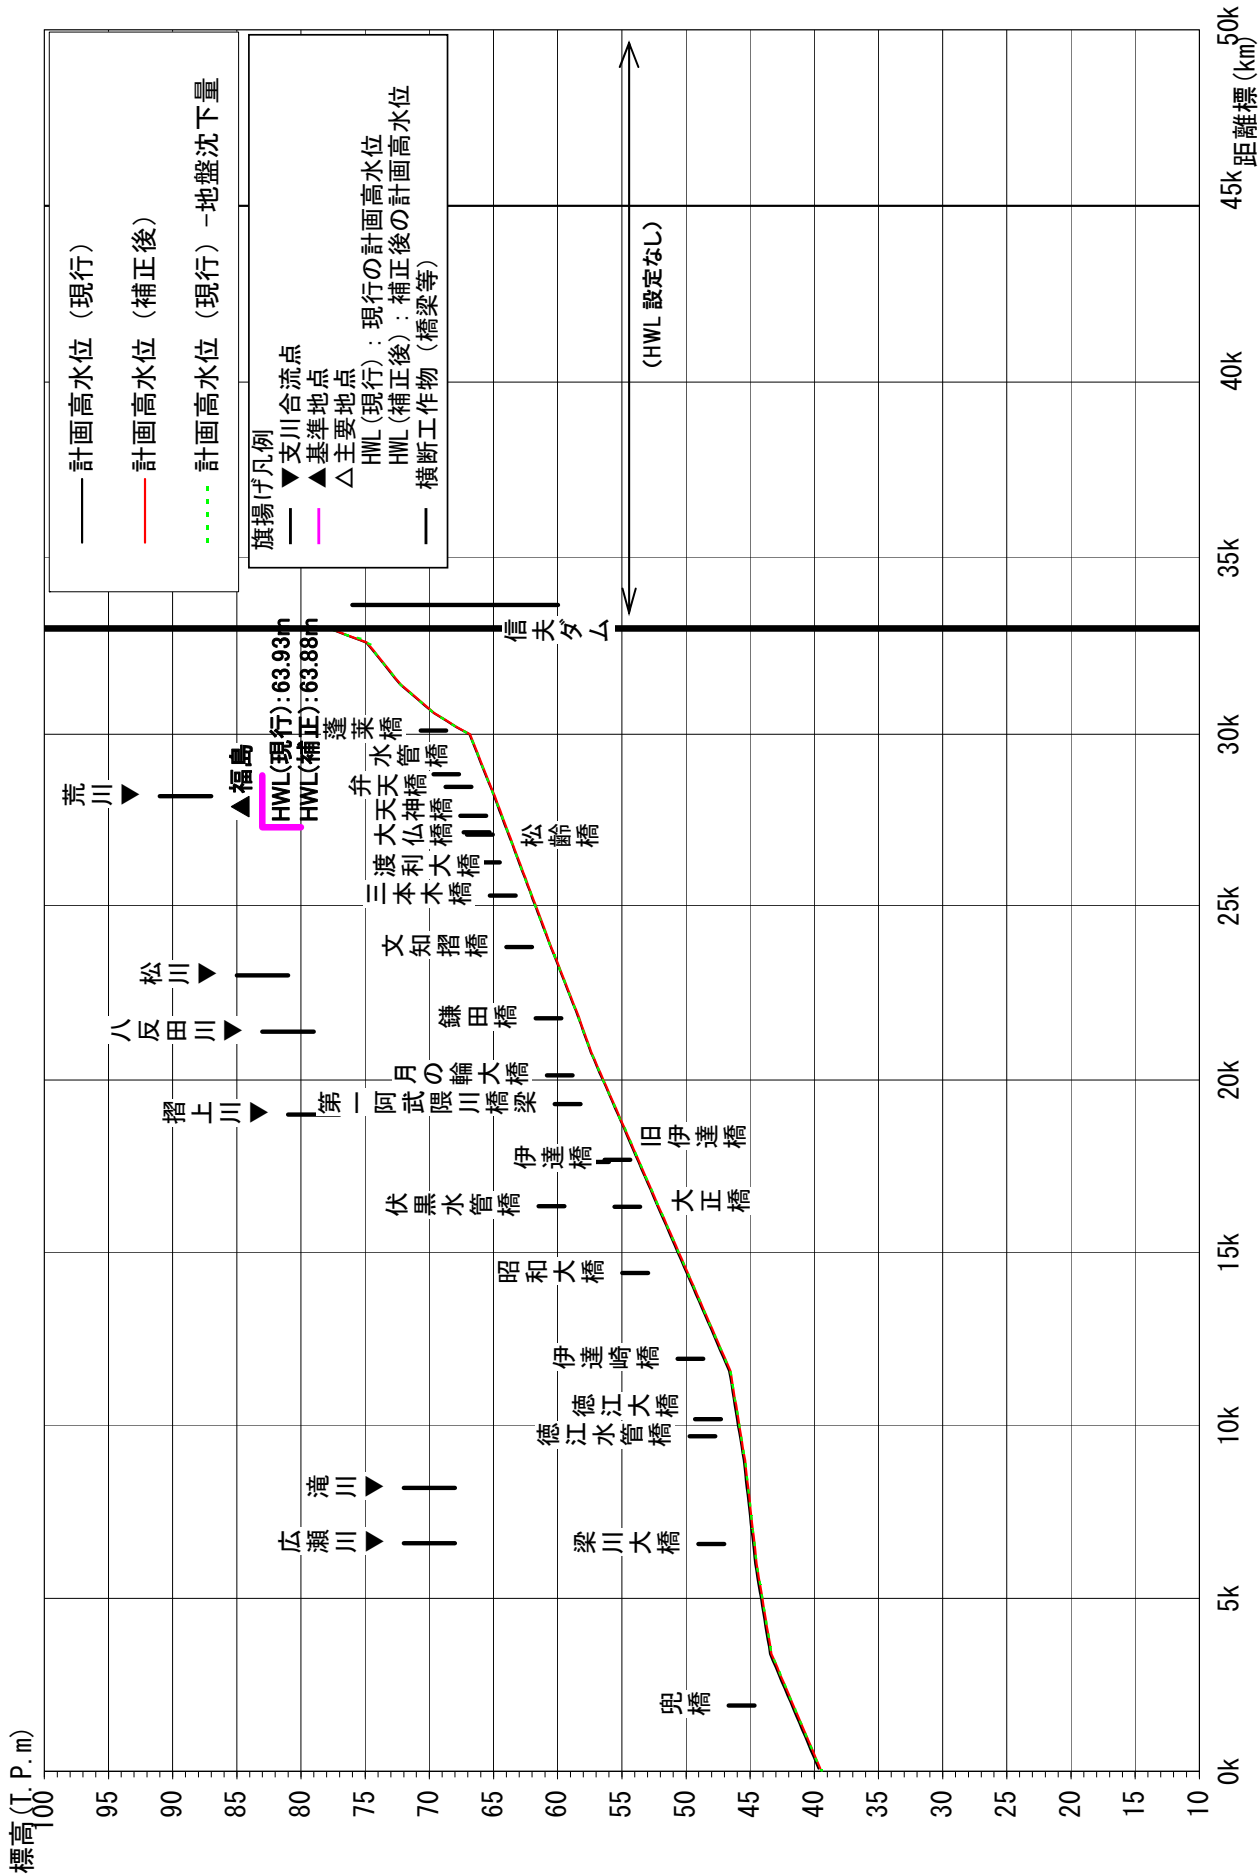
計画高水位（現行）
計画高水位（補正後）
計画高水位（現行）−地盤沈下量

旗揚げ凡例
▼支川合流点
▲基準地点
△主要地点
HWL（現行）：現行の計画高水位
HWL（補正後）：補正後の計画高水位
横断工作物（橋梁等）

（HWL 設定なし）

信夫ダム
蓬莱橋
水管橋
弁天橋
天神橋
大仏橋
松齢橋
大橋
渡利大橋
三本木橋
文知摺橋
鎌田橋
月の輪大橋
第一阿武隈川橋梁
旧伊達橋
伊達橋
伏黒水管橋
大正橋
昭和大橋
伊達崎橋
徳江大橋
徳江水管橋
梁川大橋
兜橋

荒川
▲福島
HWL(現行):63.93m
HWL(補正):63.88m
松川
八反田川
摺上川
滝川
広瀬川

標高(T.P.m)
100
95
90
85
80
75
70
65
60
55
50
45
40
35
30
25
20
15
10

0k
5k
10k
15k
20k
25k
30k
35k
40k
45k
50k
距離標(km)